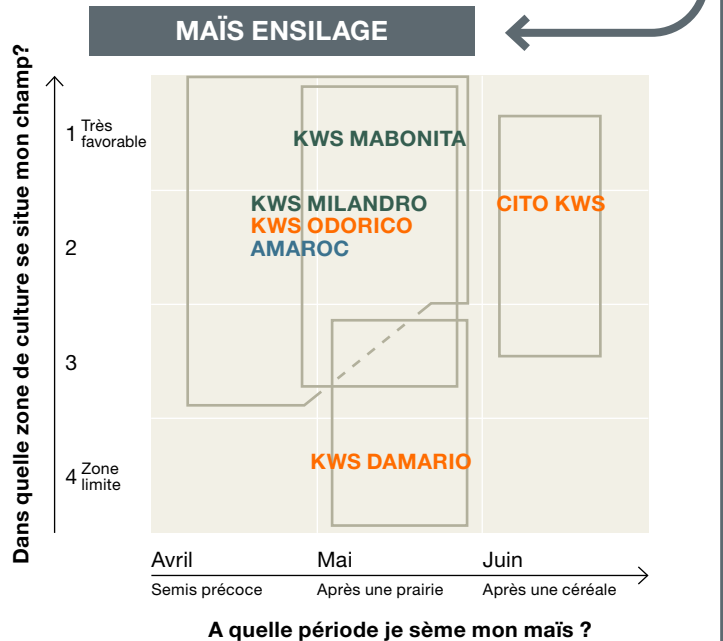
MAÏS ENSILAGE

Dans quelle zone de culture se situe mon champ?

1 Très favorable

2

3

4 Zone limite

KWS MABONITA

KWS MILANDRO
KWS ODORICO
AMAROC

CITO KWS

KWS DAMARIO

Avril
Semis précoce

Mai
Après une prairie

Juin
Après une céréale

A quelle période je sème mon maïs ?